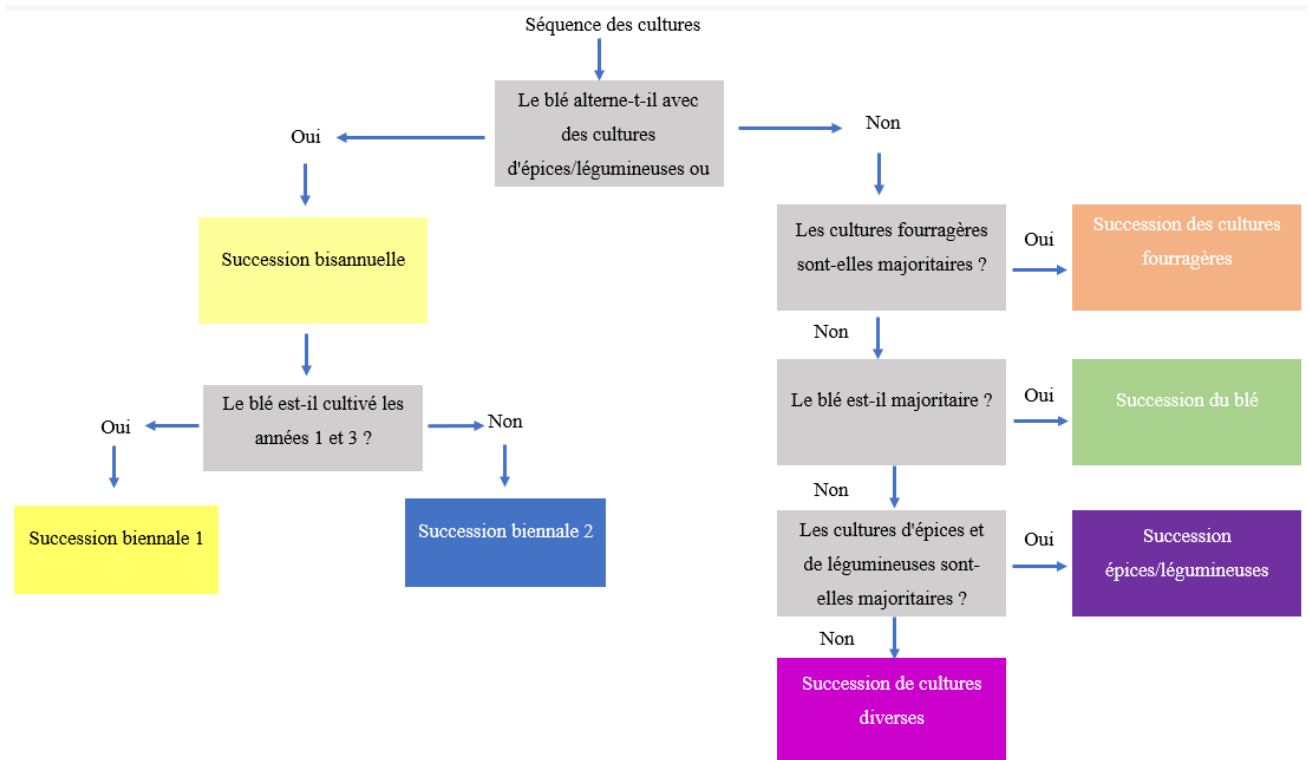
Séquence des cultures

Le blé alterne-t-il avec des cultures d'épices/légumineuses ou

Oui

Non

Succession bisannuelle

Le blé est-il cultivé les années 1 et 3 ?

Oui

Non

Succession biennale 1

Succession biennale 2

Les cultures fourragères sont-elles majoritaires ?

Oui

Succession des cultures fourragères

Non

Le blé est-il majoritaire ?

Oui

Succession du blé

Non

Les cultures d'épices et de légumineuses sont-elles majoritaires ?

Oui

Succession épices/légumineuses

Non

Succession de cultures diverses